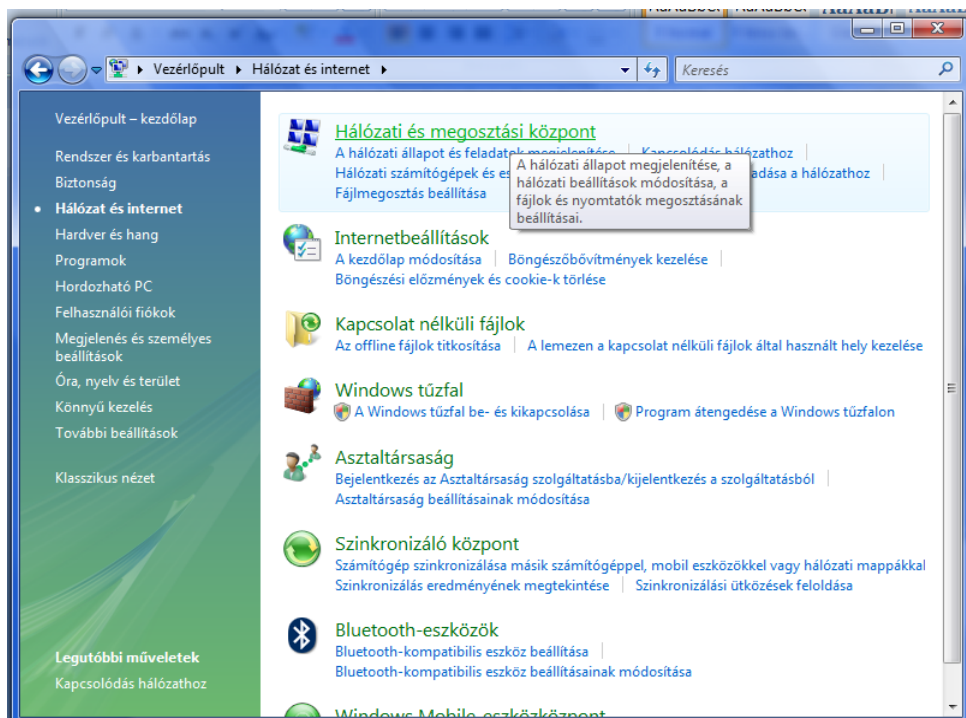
Vezérlőpult ▸ Hálózat és internet ▸

Keresés

Vezérlőpult – kezdőlap

Rendszer és karbantartás

Biztonság

Hálózat és internet

Hardver és hang

Programok

Hordozható PC

Felhasználói fiókok

Megjelenés és személyes beállítások

Óra, nyelv és terület

Könnyű kezelés

További beállítások

Klasszikus nézet

Legutóbbi műveletek

Kapcsolódás hálózathoz

Hálózati és megosztási központ

A hálózati állapot és feladatok megjelenítése | Kapcsolódás hálózathoz

Hálózati számítógépek és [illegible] adása a hálózathoz

Fájlmegosztás beállítása

A hálózati állapot megjelenítése, a hálózati beállítások módosítása, a fájlok és nyomtatók megosztásának beállításai.

Internetbeállítások

A kezdőlap módosítása | Böngészőbővítmények kezelése

Böngészési előzmények és cookie-k törlése

Kapcsolat nélküli fájlok

Az offline fájlok titkosítása | A lemezen a kapcsolat nélküli fájlok által használt hely kezelése

Windows tűzfal

A Windows tűzfal be- és kikapcsolása | Program átengedése a Windows tűzfalon

Asztaltársaság

Bejelentkezés az Asztaltársaság szolgáltatásba/kijelentkezés a szolgáltatásból

Asztaltársaság beállításainak módosítása

Szinkronizáló központ

Számítógép szinkronizálása másik számítógéppel, mobil eszközökkel vagy hálózati mappákkal

Szinkronizálás eredményének megtekintése | Szinkronizálási ütközések feloldása

Bluetooth-eszközök

Bluetooth-kompatibilis eszköz beállítása

Bluetooth-kompatibilis eszköz beállításainak módosítása

Windows Mobile-eszközközpont